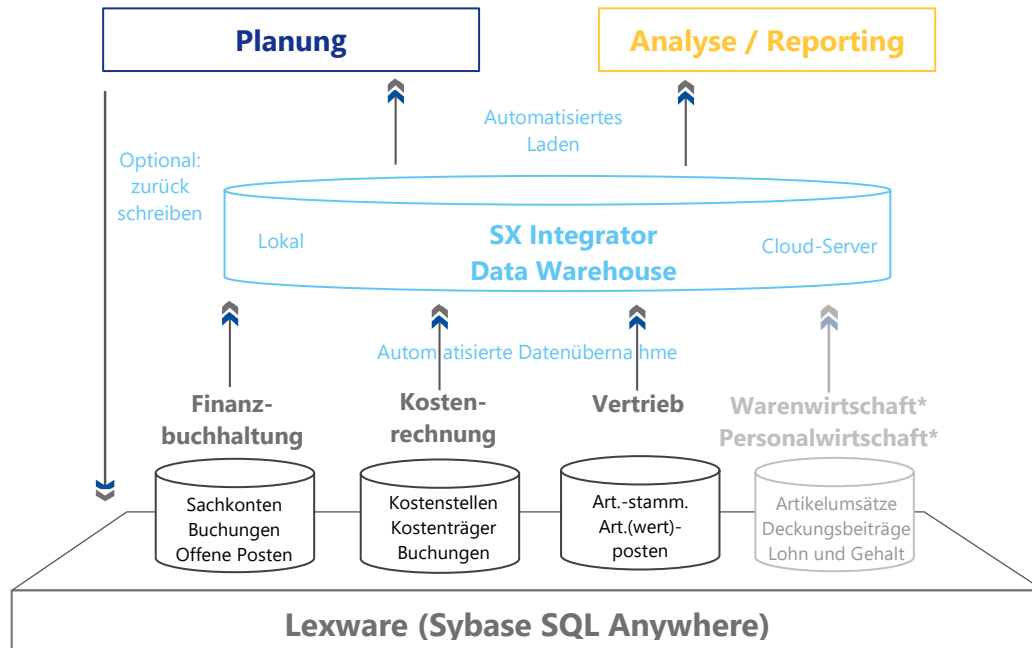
Planung

Analyse / Reporting

Automatisiertes Laden

Optional: zurück schreiben

Lokal

SX Integrator Data Warehouse

Cloud-Server

Automatisierte Datenübernahme

Finanzbuchhaltung

Kostenrechnung

Vertrieb

Warenwirtschaft* Personalwirtschaft*

Sachkonten Buchungen Offene Posten

Kostenstellen Kostenträger Buchungen

Art.-stamm. Art.(wert)-posten

Artikelumsätze Deckungsbeiträge Lohn und Gehalt

Lexware (Sybase SQL Anywhere)